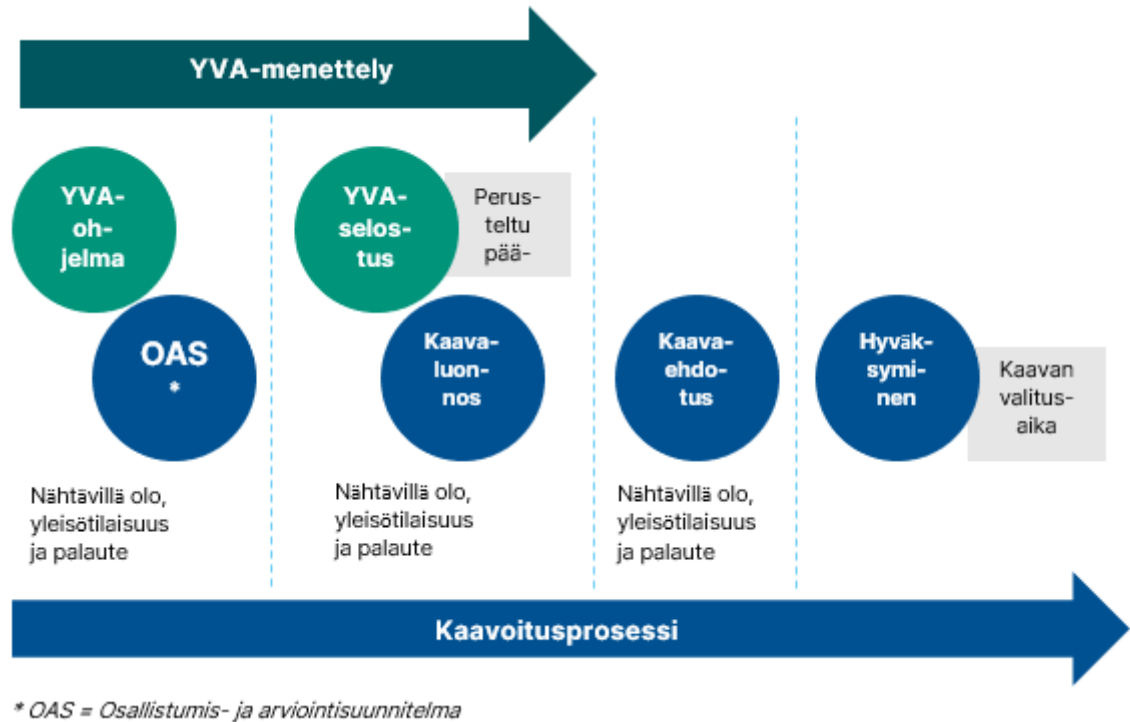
YVA-menettely

YVA-ohjelma

OAS *

Nähtävillä olo, yleisötilaisuus ja palaute

YVA-selostus

Perusteltu pää-

Kaavaluonnos

Nähtävillä olo, yleisötilaisuus ja palaute

Kaavaehdotus

Nähtävillä olo, yleisötilaisuus ja palaute

Hyväksyminen

Kaavan valitusaika

Kaavoitusprosessi

* OAS = Osallistumis- ja arviointisuunnitelma